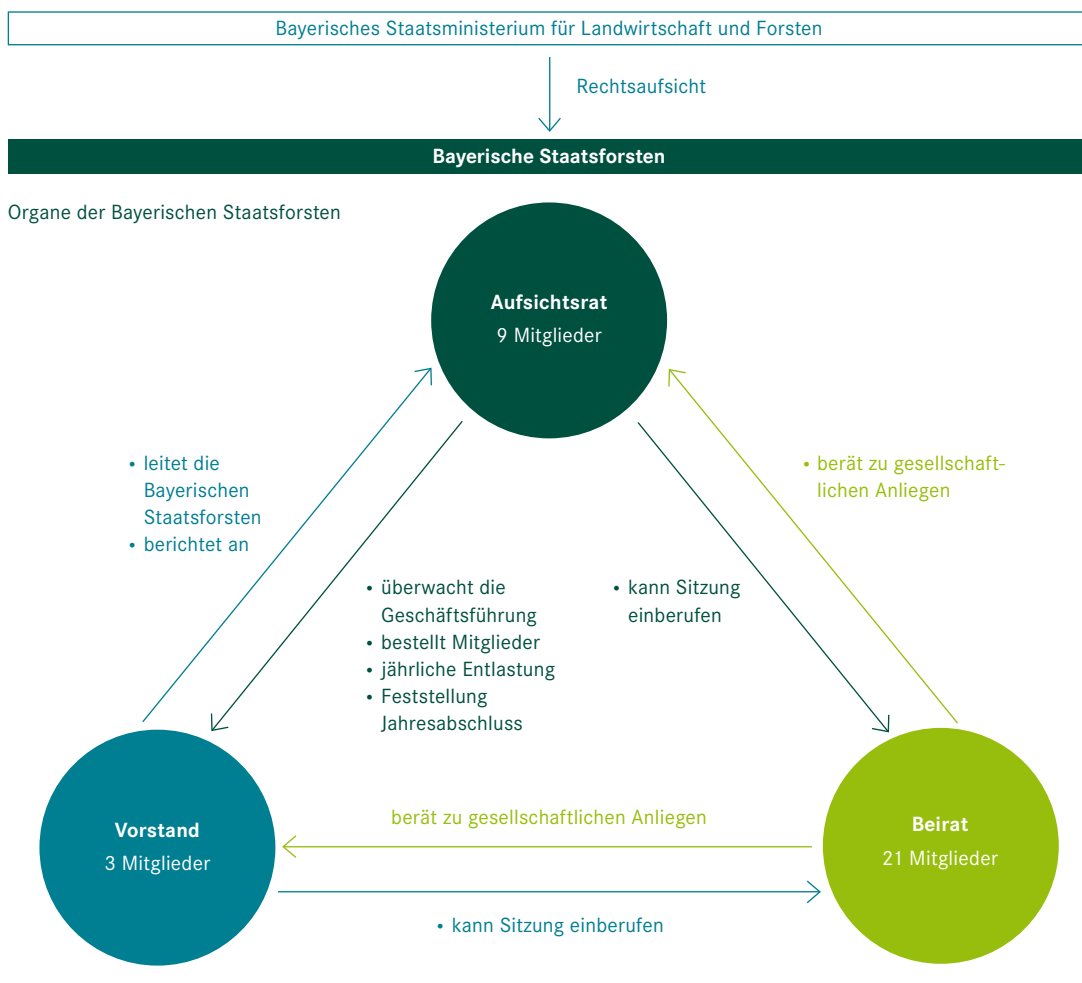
Bayerisches Staatsministerium für Landwirtschaft und Forsten

Rechtsaufsicht

Bayerische Staatsforsten

Organe der Bayerischen Staatsforsten

Aufsichtsrat
9 Mitglieder

• leitet die Bayerischen Staatsforsten
• berichtet an

• berät zu gesellschaftlichen Anliegen

• überwacht die Geschäftsführung
• bestellt Mitglieder
• jährliche Entlastung
• Feststellung Jahresabschluss

• kann Sitzung einberufen

Vorstand
3 Mitglieder

berät zu gesellschaftlichen Anliegen

Beirat
21 Mitglieder

• kann Sitzung einberufen